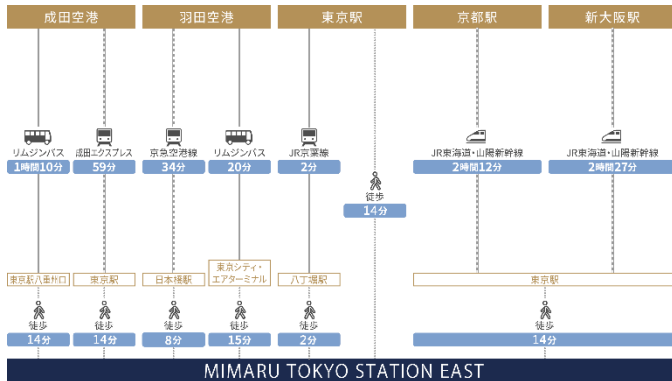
成田空港

羽田空港

東京駅

京都駅

新大阪駅

リムジンバス
1時間10分

成田エクスプレス
59分

京急空港線
34分

リムジンバス
20分

JR京葉線
2分

徒歩
14分

JR東海道・山陽新幹線
2時間12分

JR東海道・山陽新幹線
2時間27分

東京駅八重洲口

東京駅

日本橋駅

東京シティ・エアターミナル

八丁堀駅

東京駅

徒歩
14分

徒歩
14分

徒歩
8分

徒歩
15分

徒歩
2分

徒歩
14分

MIMARU TOKYO STATION EAST